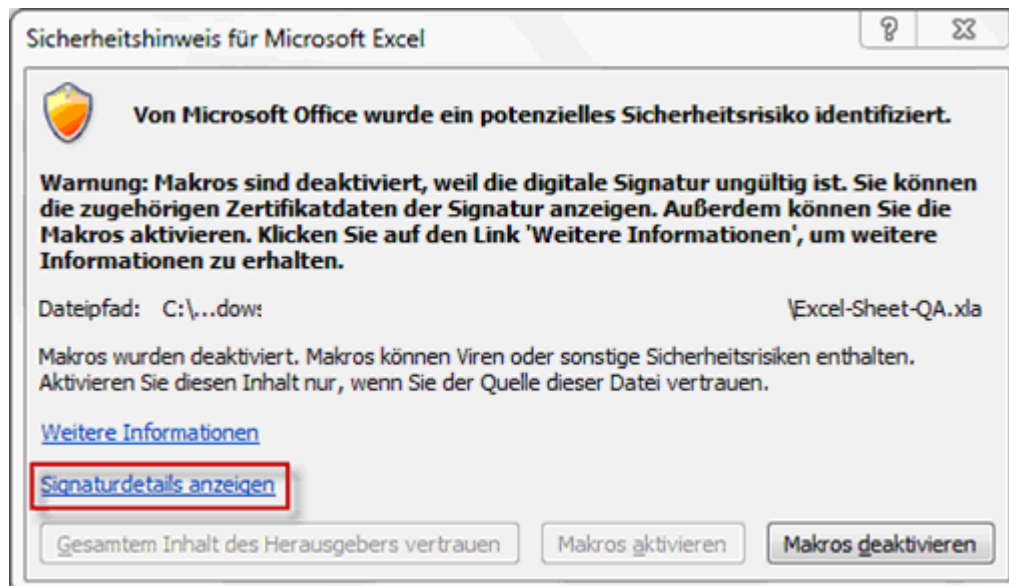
Sicherheitshinweis für Microsoft Excel

?

Von Microsoft Office wurde ein potenzielles Sicherheitsrisiko identifiziert.

Warnung: Makros sind deaktiviert, weil die digitale Signatur ungültig ist. Sie können die zugehörigen Zertifikatdaten der Signatur anzeigen. Außerdem können Sie die Makros aktivieren. Klicken Sie auf den Link 'Weitere Informationen', um weitere Informationen zu erhalten.

Dateipfad: C:\...dows \Excel-Sheet-QA.xla

Makros wurden deaktiviert. Makros können Viren oder sonstige Sicherheitsrisiken enthalten. Aktivieren Sie diesen Inhalt nur, wenn Sie der Quelle dieser Datei vertrauen.

Weitere Informationen

Signaturdetails anzeigen

Gesamtem Inhalt des Herausgebers vertrauen

Makros aktivieren

Makros deaktivieren